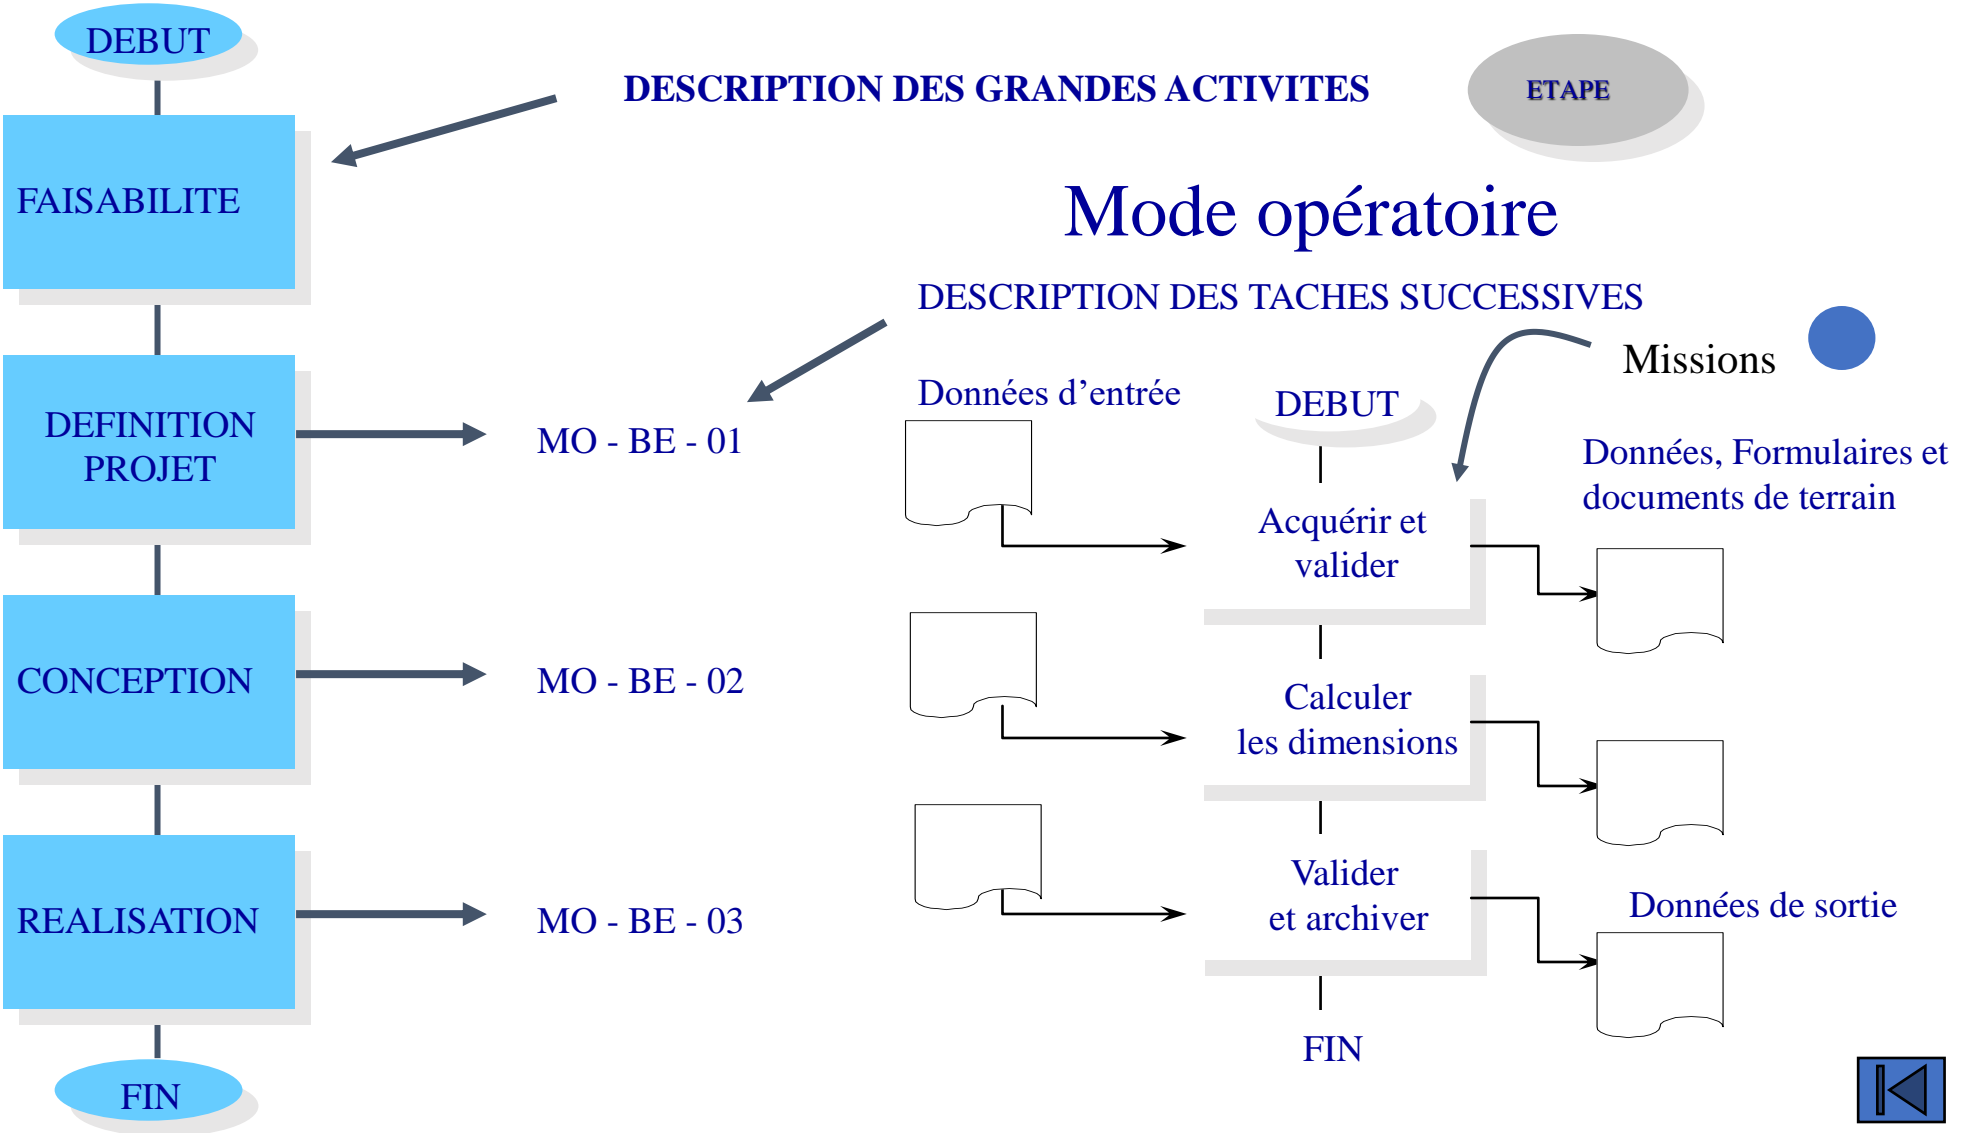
DEBUT

FAISABILITE

DEFINITION PROJET

CONCEPTION

REALISATION

FIN

DESCRIPTION DES GRANDES ACTIVITES

ETAPE

Mode opératoire

DESCRIPTION DES TACHES SUCCESSIVES

Missions

MO - BE - 01

MO - BE - 02

MO - BE - 03

Données d'entrée

DEBUT

Acquérir et valider

Calculer les dimensions

Valider et archiver

FIN

Données, Formulaires et documents de terrain

Données de sortie